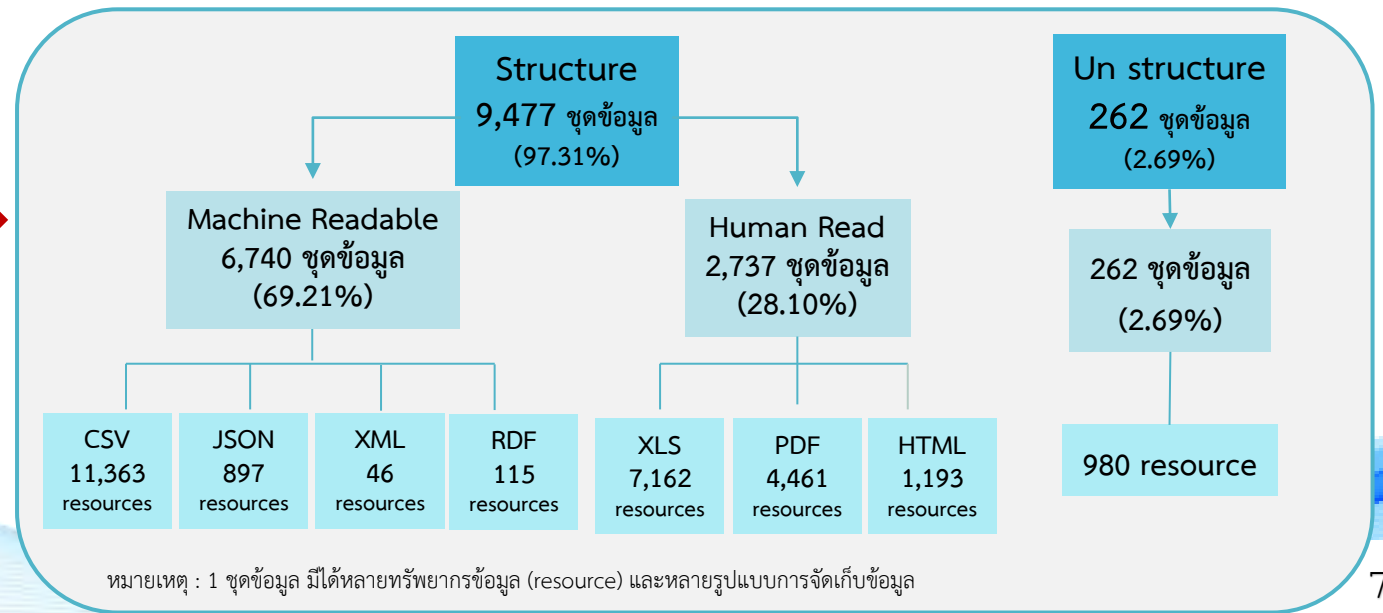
Structure
9,477 ชุดข้อมูล
(97.31%)

Un structure
262 ชุดข้อมูล
(2.69%)

Machine Readable
6,740 ชุดข้อมูล
(69.21%)

Human Read
2,737 ชุดข้อมูล
(28.10%)

262 ชุดข้อมูล
(2.69%)

CSV
11,363
resources

JSON
897
resources

XML
46
resources

RDF
115
resources

XLS
7,162
resources

PDF
4,461
resources

HTML
1,193
resources

980 resource

หมายเหตุ : 1 ชุดข้อมูล มีได้หลายทรัพยากรข้อมูล (resource) และหลายรูปแบบการจัดเก็บข้อมูล

7